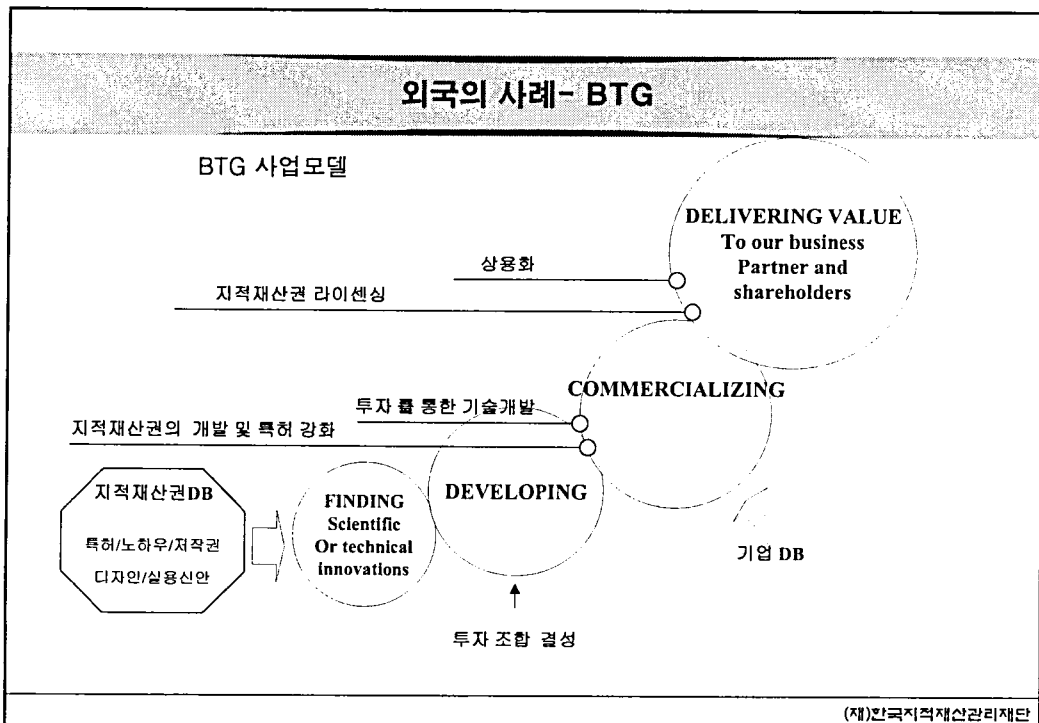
외국의 사례- BTG

BTG 사업모델

DELIVERING VALUE
To our business Partner and shareholders

상용화

지적재산권 라이센싱

COMMERCIALIZING

투자 를 통한 기술개발

지적재산권의 개발 및 특허 강화

지적재산권DB
특허/노하우/저작권
디자인/실용신안

FINDING
Scientific
Or technical innovations

DEVELOPING

기업 DB

투자 조합 결성

(재)한국지적재산관리재단